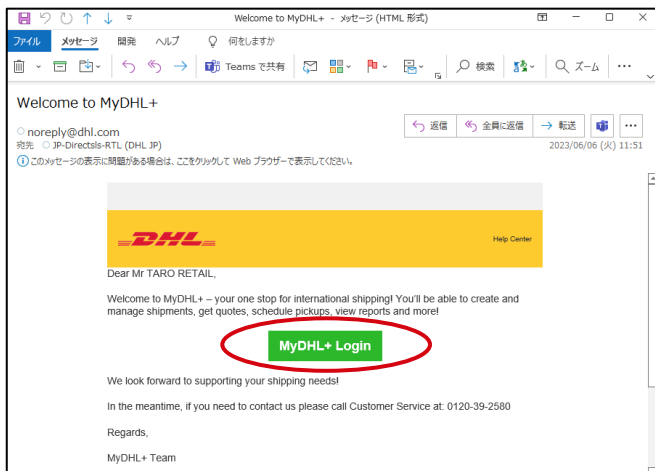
Welcome to MyDHL+ - ﾒｯｾｰｼﾞ (HTML 形式)

ファイル　メッセージ　開発　ヘルプ　何をしますか

Teams で共有　検索　ズーム

Welcome to MyDHL+

noreply@dhl.com
宛先　JP-Directsls-RTL (DHL JP)

返信　全員に返信　転送

2023/06/06 (火) 11:51

このメッセージの表示に問題がある場合は、ここをクリックして Web ブラウザーで表示してください。

DHL

Help Center

Dear Mr TARO RETAIL,

Welcome to MyDHL+ – your one stop for international shipping! You'll be able to create and manage shipments, get quotes, schedule pickups, view reports and more!

MyDHL+ Login

We look forward to supporting your shipping needs!

In the meantime, if you need to contact us please call Customer Service at: 0120-39-2580

Regards,

MyDHL+ Team